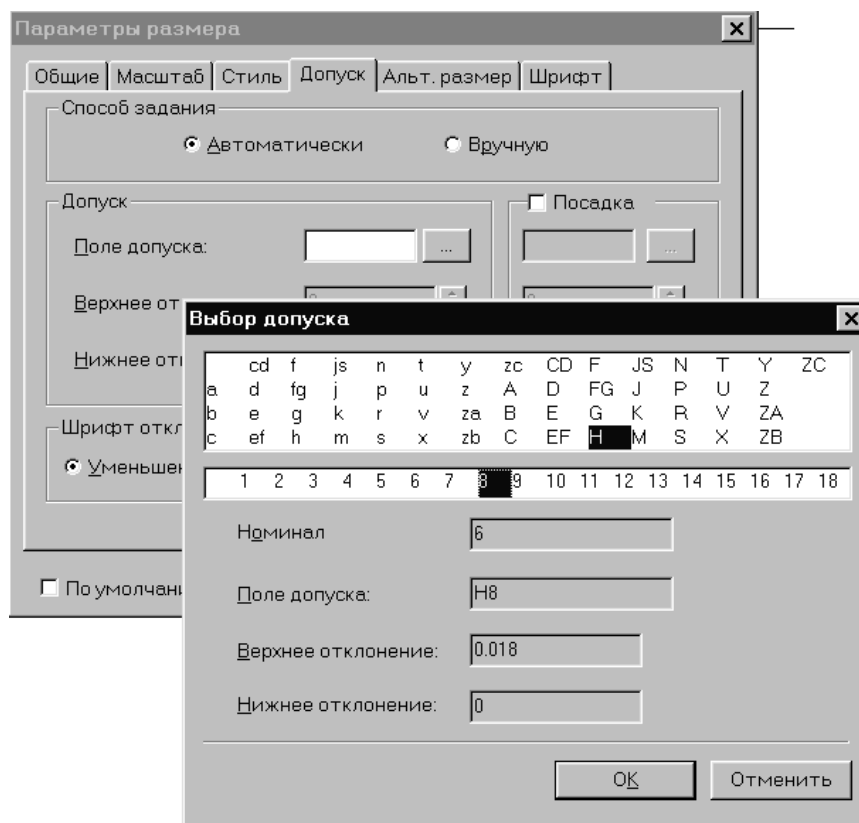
Параметры размера

Общие | Масштаб | Стиль | Допуск | Альт. размер | Шрифт

Способ задания

Автоматически

Вручную

Допуск

Поле допуска:

...

Верхнее от

Нижнее от

Посадка

...

Шрифт откл

Уменьшен

По умолчани

Выбор допуска

|  | cd | f | js | n | t | y | zc | CD | F | JS | N | T | Y | ZC |
|---|---|---|---|---|---|---|---|---|---|---|---|---|---|---|
| a | d | fg | j | p | u | z | A | D | FG | J | P | U | Z |  |
| b | e | g | k | r | v | za | B | E | G | K | R | V | ZA |  |
| c | ef | h | m | s | x | zb | C | EF | H | M | S | X | ZB |  |

1 2 3 4 5 6 7 8 9 10 11 12 13 14 15 16 17 18

Номинал

6

Поле допуска:

H8

Верхнее отклонение:

0.018

Нижнее отклонение:

0

OK

Отменить